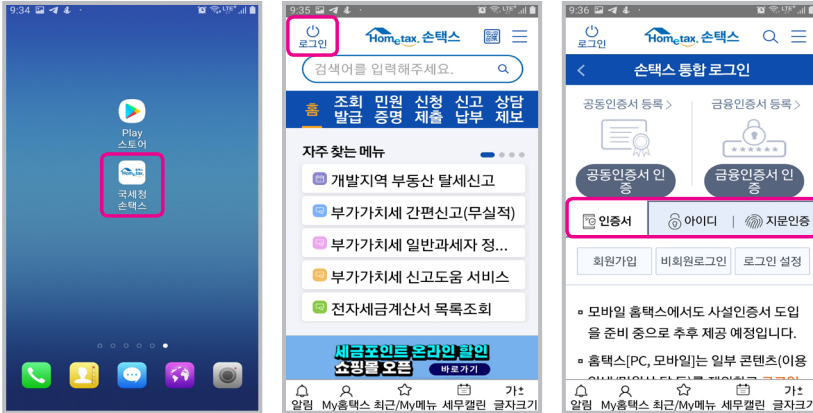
9:34

Play 스토어

국세청 손택스

9:35

로그인

Hometax, 손택스

검색어를 입력해주세요.

홈 조회 발급 민원 증명 신청 제출 신고 납부 상담 제보

자주 찾는 메뉴

개발지역 부동산 탈세신고

부가가치세 간편신고(무실적)

부가가치세 일반과세자 정...

부가가치세 신고도움 서비스

전자세금계산서 목록조회

세금포인트 온라인 할인 쇼핑몰 오픈 바로가기

알림 My홈택스 최근/My메뉴 세무캘린 글자크기

9:36

로그인

Hometax, 손택스

손택스 통합 로그인

공동인증서 등록 >

금융인증서 등록 >

공동인증서 인증

금융인증서 인증

인증서 | 아이디 | 지문인증

회원가입 | 비회원로그인 | 로그인 설정

▫ 모바일 홈택스에서도 사설인증서 도입을 준비 중으로 추후 제공 예정입니다.

▫ 홈택스[PC, 모바일]는 일부 콘텐츠(이용 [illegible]

알림 My홈택스 최근/My메뉴 세무캘린 글자크기